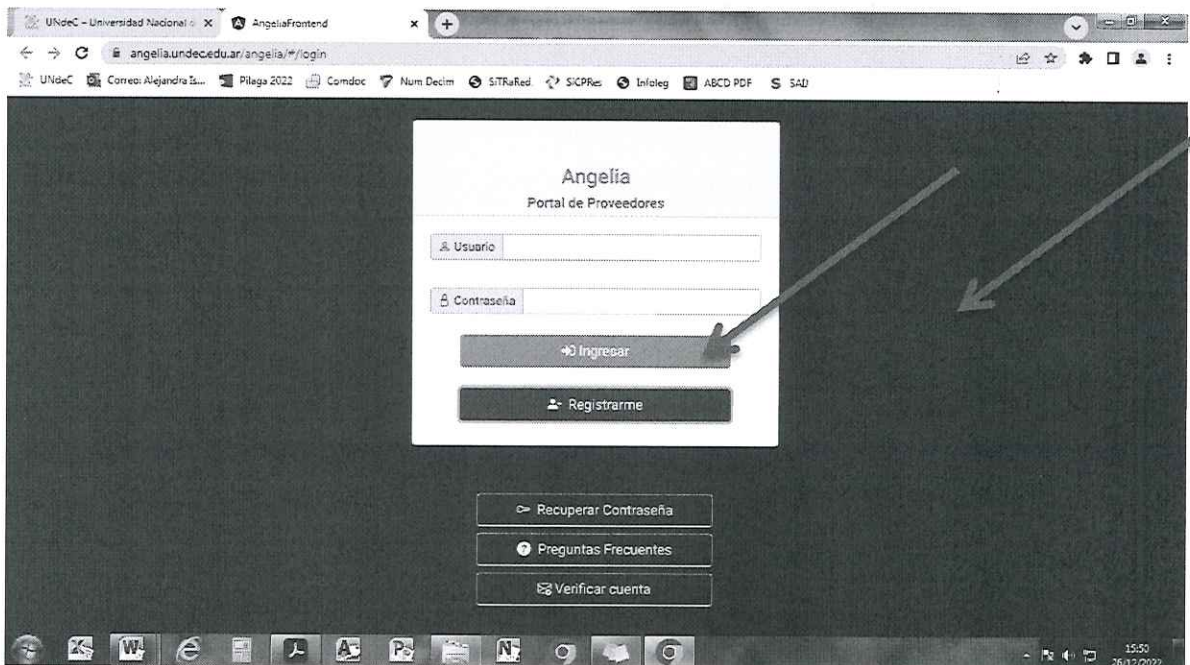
UNdeC – Universidad Nacional d ×
AngeliaFrontend ×
+

angelia.undec.edu.ar/angelia/#/login

UNdeC Correo: Alejandra Is... Pliegs 2022 Comdoc Num Decim SITRaRed SICPRes Infoleg ABCD PDF SAD

Angelia
Portal de Proveedores

Usuario

Contraseña

Ingresar

Registrarme

Recuperar Contraseña

Preguntas Frecuentes

Verificar cuenta

15:50
26/12/2022